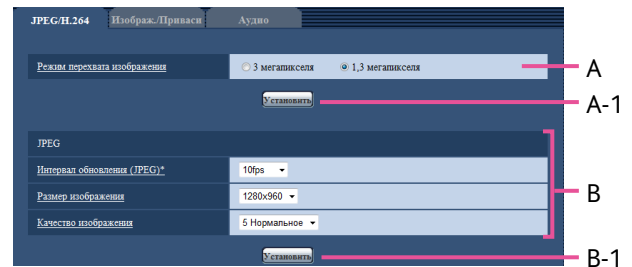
JPEG/H.264 Изображ./Приваси Аудио

Режим перехвата изображения
3 мегапикселя
1,3 мегапикселя

Установить

JPEG

Интервал обновления (JPEG)*
10fps

Размер изображения
1280x960

Качество изображения
5 Нормальное

Установить

A
A-1
B
B-1